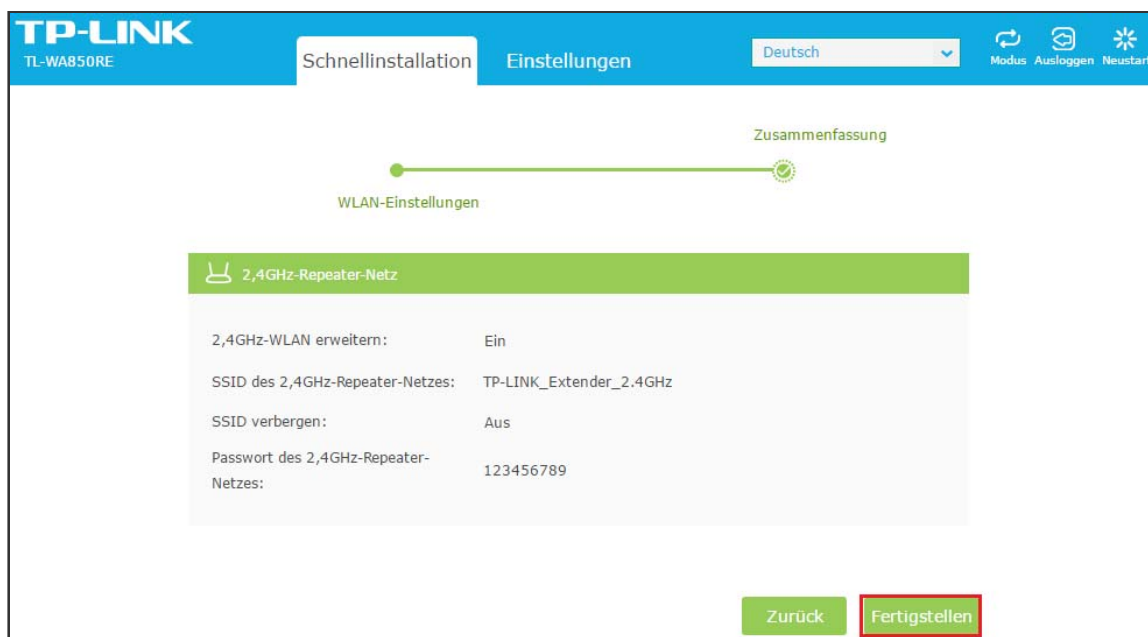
TP-LINK
TL-WA850RE

Schnellinstallation Einstellungen

Deutsch

Modus Ausloggen Neustart

Zusammenfassung

WLAN-Einstellungen

2,4GHz-Repeater-Netz

| | |
|---|---|
| 2,4GHz-WLAN erweitern: | Ein |
| SSID des 2,4GHz-Repeater-Netzes: | TP-LINK_Extender_2.4GHz |
| SSID verbergen: | Aus |
| Passwort des 2,4GHz-Repeater-Netzes: | 123456789 |

Zurück Fertigstellen